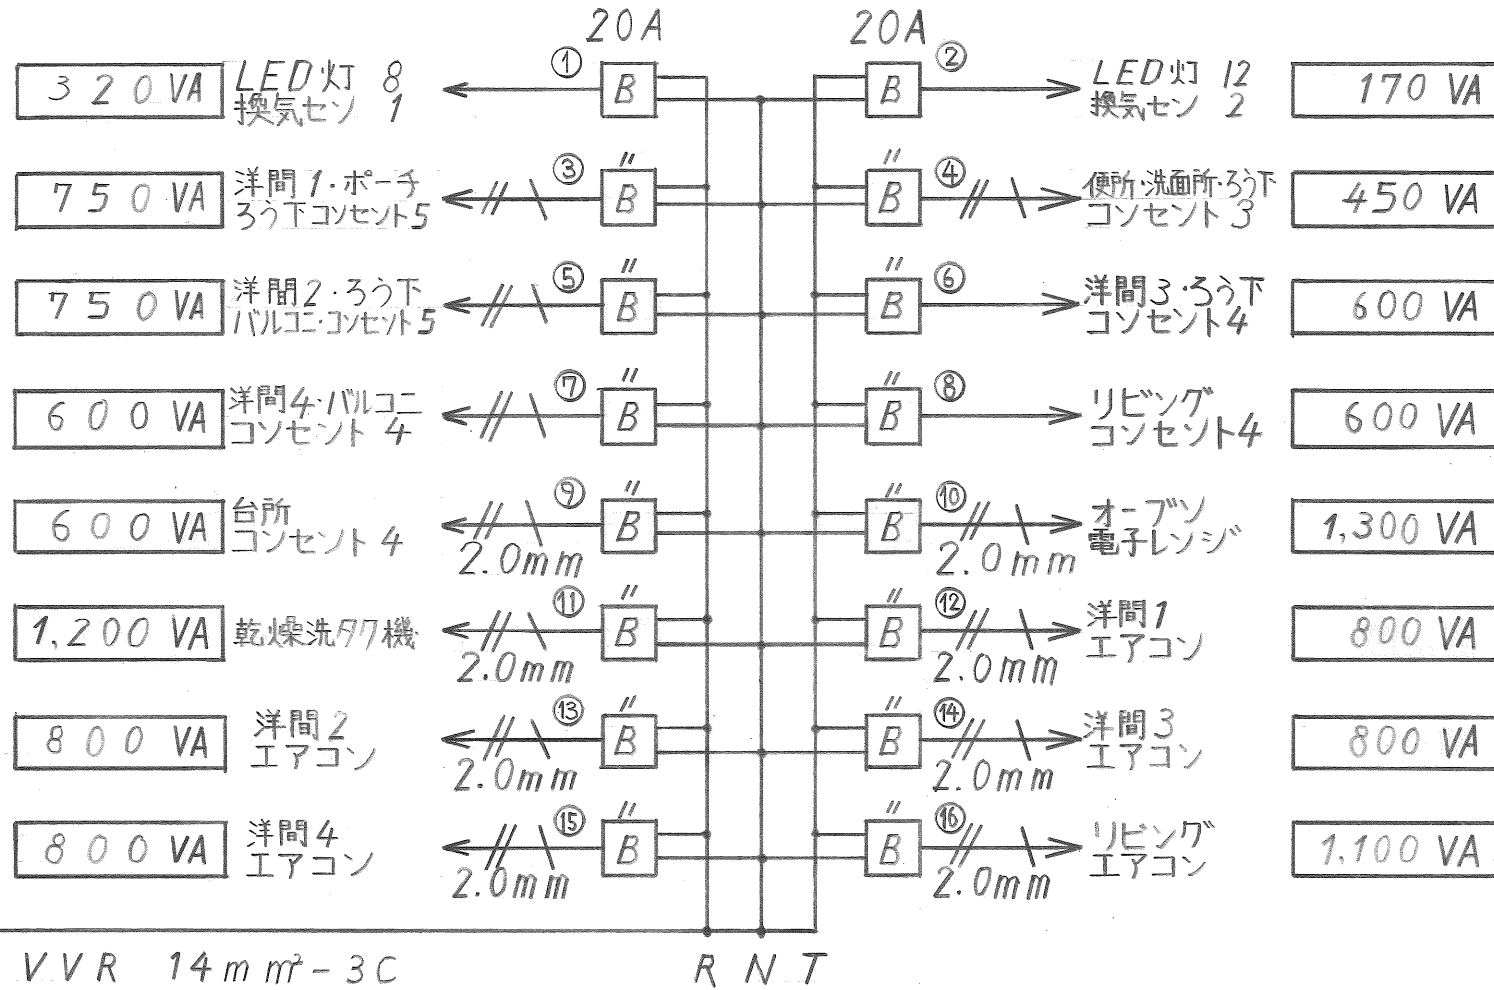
20A 20A

320 VA LED灯 8 換気セン 1 ① B
② B LED灯 12 換気セン 2 170 VA

750 VA 洋間 1・ポーチ ろう下コンセント5 ③ 〃 B
④ 〃 B 便所・洗面所・ろう下 コンセント 3 450 VA

750 VA 洋間 2・ろう下 バルコニ・コンセント5 ⑤ 〃 B
⑥ 〃 B 洋間 3・ろう下 コンセント4 600 VA

600 VA 洋間4・バルコニ コンセント 4 ⑦ 〃 B
⑧ 〃 B リビング コンセント4 600 VA

600 VA 台所 コンセント 4 ⑨ 〃 B 2.0mm
⑩ 〃 B 2.0mm オーブン 電子レンジ 1,300 VA

1,200 VA 乾燥洗タク機 ⑪ 〃 B 2.0mm
⑫ 〃 B 2.0mm 洋間 1 エアコン 800 VA

800 VA 洋間 2 エアコン ⑬ 〃 B 2.0mm
⑭ 〃 B 2.0mm 洋間 3 エアコン 800 VA

800 VA 洋間 4 エアコン ⑮ 〃 B 2.0mm
⑯ 〃 B 2.0mm リビング エアコン 1,100 VA

VVR 14mm² - 3C

R N T